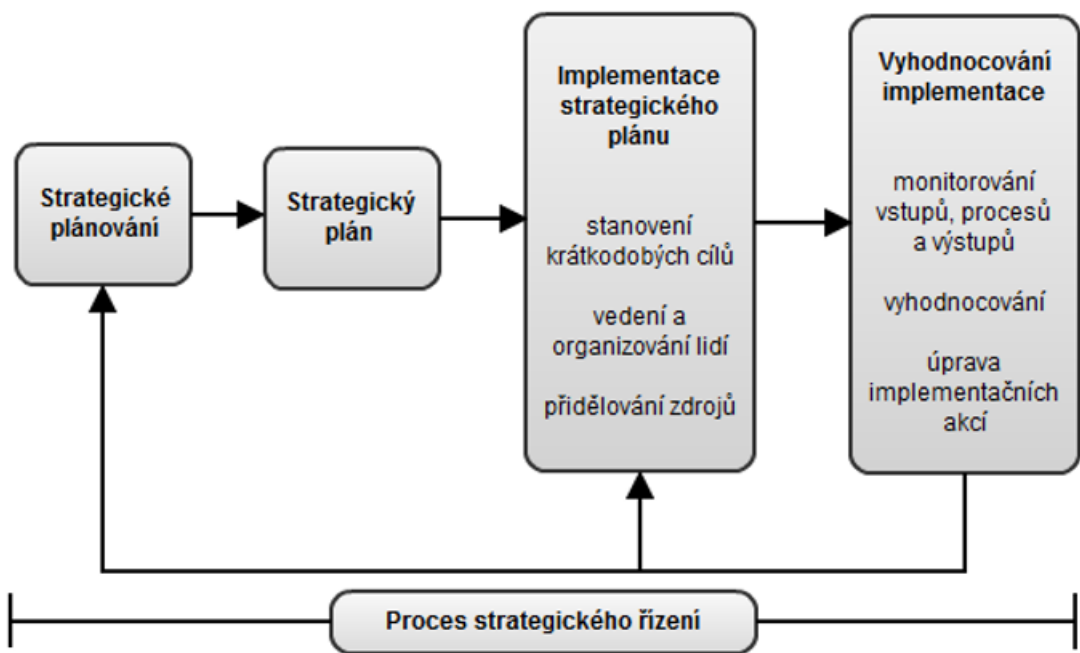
Strategické plánování

Strategický plán

Implementace strategického plánu

stanovení krátkodobých cílů

vedení a organizování lidí

přidělování zdrojů

Vyhodnocování implementace

monitorování vstupů, procesů a výstupů

vyhodnocování

úprava implementačních akcí

Proces strategického řízení